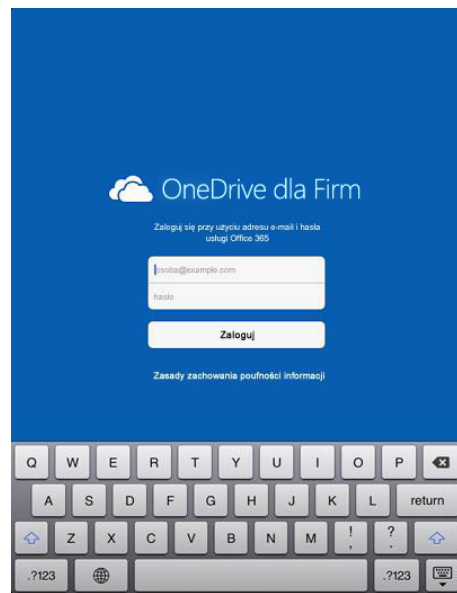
OneDrive dla Firm

Zaloguj się przy użyciu adresu e-mail i hasła usługi Office 365

osoba@example.com

hasło

Zaloguj

Zasady zachowania poufności informacji

Q W E R T Y U I O P

A S D F G H J K L return

Z X C V B N M ! , ? .

.?123 .?123